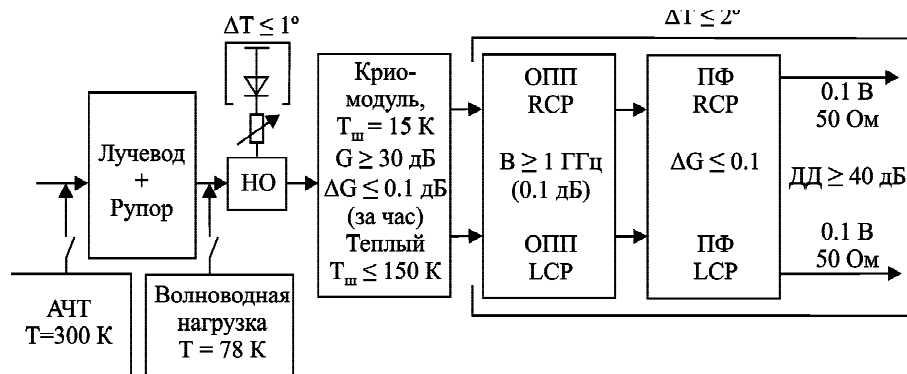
$\Delta T \leq 1^{\circ}$

$\Delta T \leq 2^{\circ}$

Лучевод + Рупор

НО

Крио-модуль, $T_ш = 15$ К
$G \geq 30$ дБ
$\Delta G \leq 0.1$ дБ (за час)
Теплый $T_ш \leq 150$ К

ОПП RCP

$B \geq 1$ ГГц (0.1 дБ)

ОПП LCP

ПФ RCP

$\Delta G \leq 0.1$

ПФ LCP

0.1 В
50 Ом

ДД $\geq 40$ дБ

0.1 В
50 Ом

АЧТ
T=300 К

Волноводная нагрузка
T = 78 К